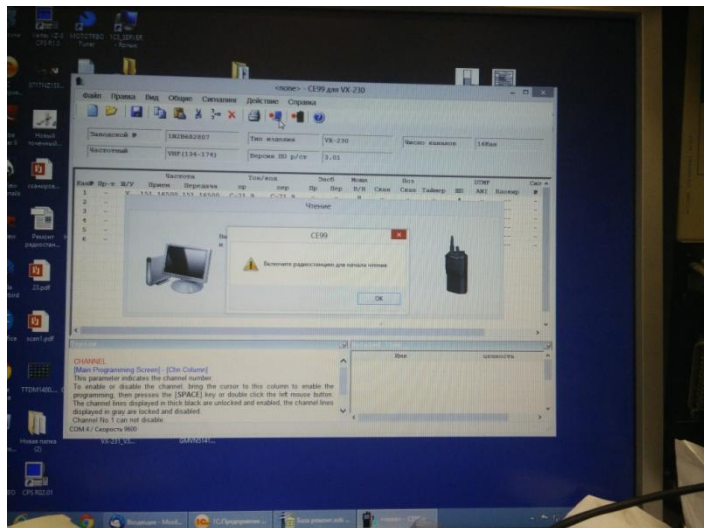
<none> - CE99 для VX-230

Файл Правка Вид Общие Сигналы Действие Справка

Заводской # 1N2B682807
Тип модели VX-230
Число каналов 16Кан
Частотный VHF(134-174)
Версия ПО р/ст 3.01

Частота
Тон/код
Ном Пр-е N/V Прием Передача
Чтение

CE99

Включите радиостанцию для начала чтения

OK

CHANNEL
[Main Programming Screen] - [CH Column]
This parameter indicates the channel number.
To enable or disable the channel, bring the cursor to this column to enable the programming, then presses the [SPACE] key or double click the left mouse button.
The channel lines displayed in thick black are unlocked and enabled, the channel lines displayed in gray are locked and disabled.
Channel No.1 can not disable.
COM 4 / Скорость 9600

Имя

23.pdf
scan1.pdf
Новая папка (2)
CPS R02.01